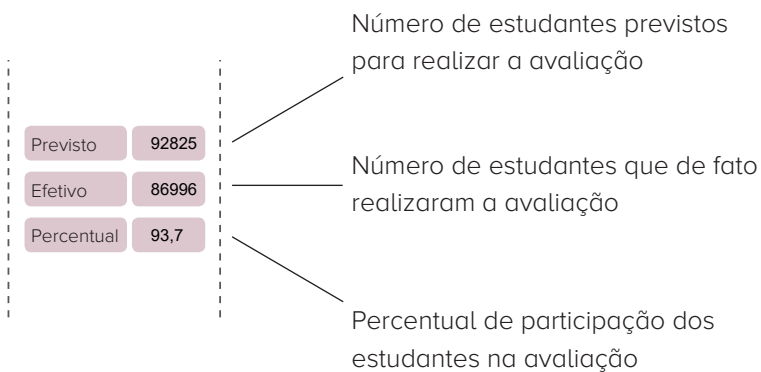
| Previsto | 92825 |
|---|---|
| Efetivo | 86996 |
| Percentual | 93,7 |

Número de estudantes previstos para realizar a avaliação

Número de estudantes que de fato realizaram a avaliação

Percentual de participação dos estudantes na avaliação